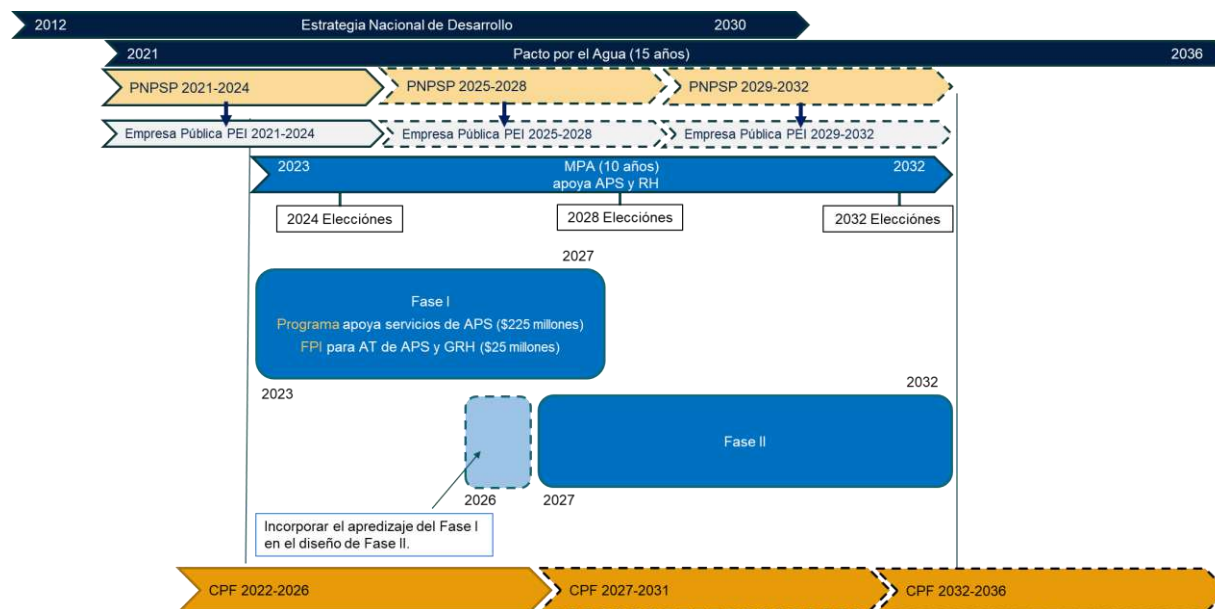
2012 Estrategia Nacional de Desarrollo 2030

2021 Pacto por el Agua (15 años) 2036

PNPSP 2021-2024

PNPSP 2025-2028

PNPSP 2029-2032

Empresa Pública PEI 2021-2024

Empresa Pública PEI 2025-2028

Empresa Pública PEI 2029-2032

2023 MPA (10 años) apoya APS y RH 2032

2024 Elecciónes

2028 Elecciónes

2032 Elecciónes

2027

Fase I
Programa apoya servicios de APS ($225 millones)
FPI para AT de APS y GRH ($25 millones)

2023

2032

Fase II

2026

2027

Incorporar el apredizaje del Fase I en el diseño de Fase II.

CPF 2022-2026

CPF 2027-2031

CPF 2032-2036